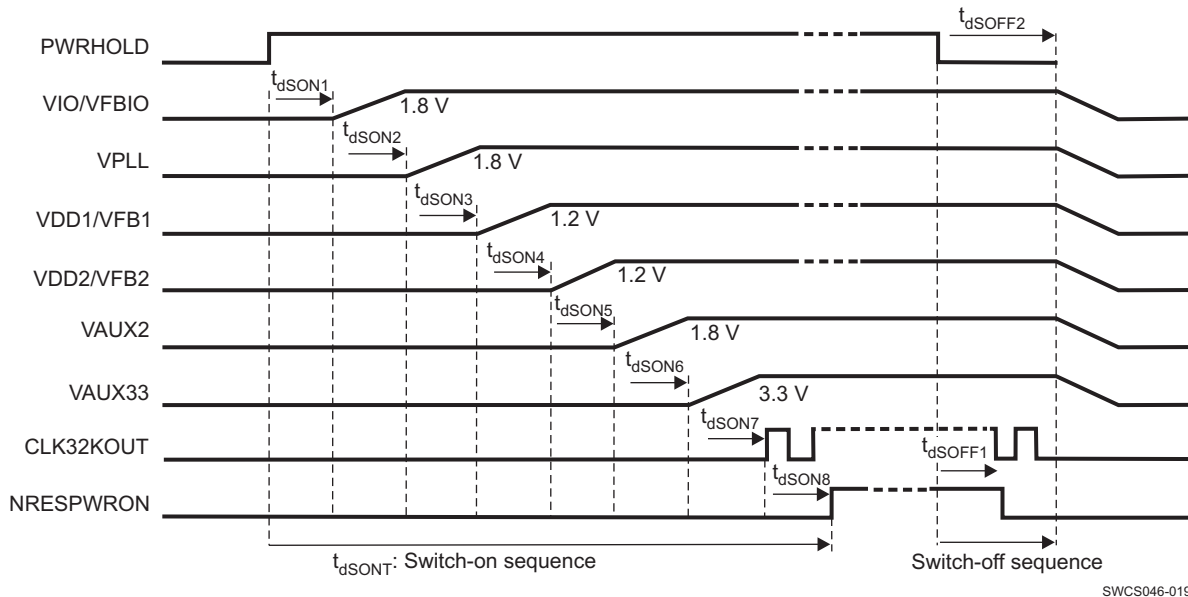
PWRHOLD

$t_{dSOFF2}$

VIO/VFBIO

$t_{dSON1}$

1.8 V

VPLL

$t_{dSON2}$

1.8 V

VDD1/VFB1

$t_{dSON3}$

1.2 V

VDD2/VFB2

$t_{dSON4}$

1.2 V

VAUX2

$t_{dSON5}$

1.8 V

VAUX33

$t_{dSON6}$

3.3 V

CLK32KOUT

$t_{dSON7}$

$t_{dSOFF1}$

NRESPWRON

$t_{dSON8}$

$t_{dSONT}$: Switch-on sequence

Switch-off sequence

SWCS046-019